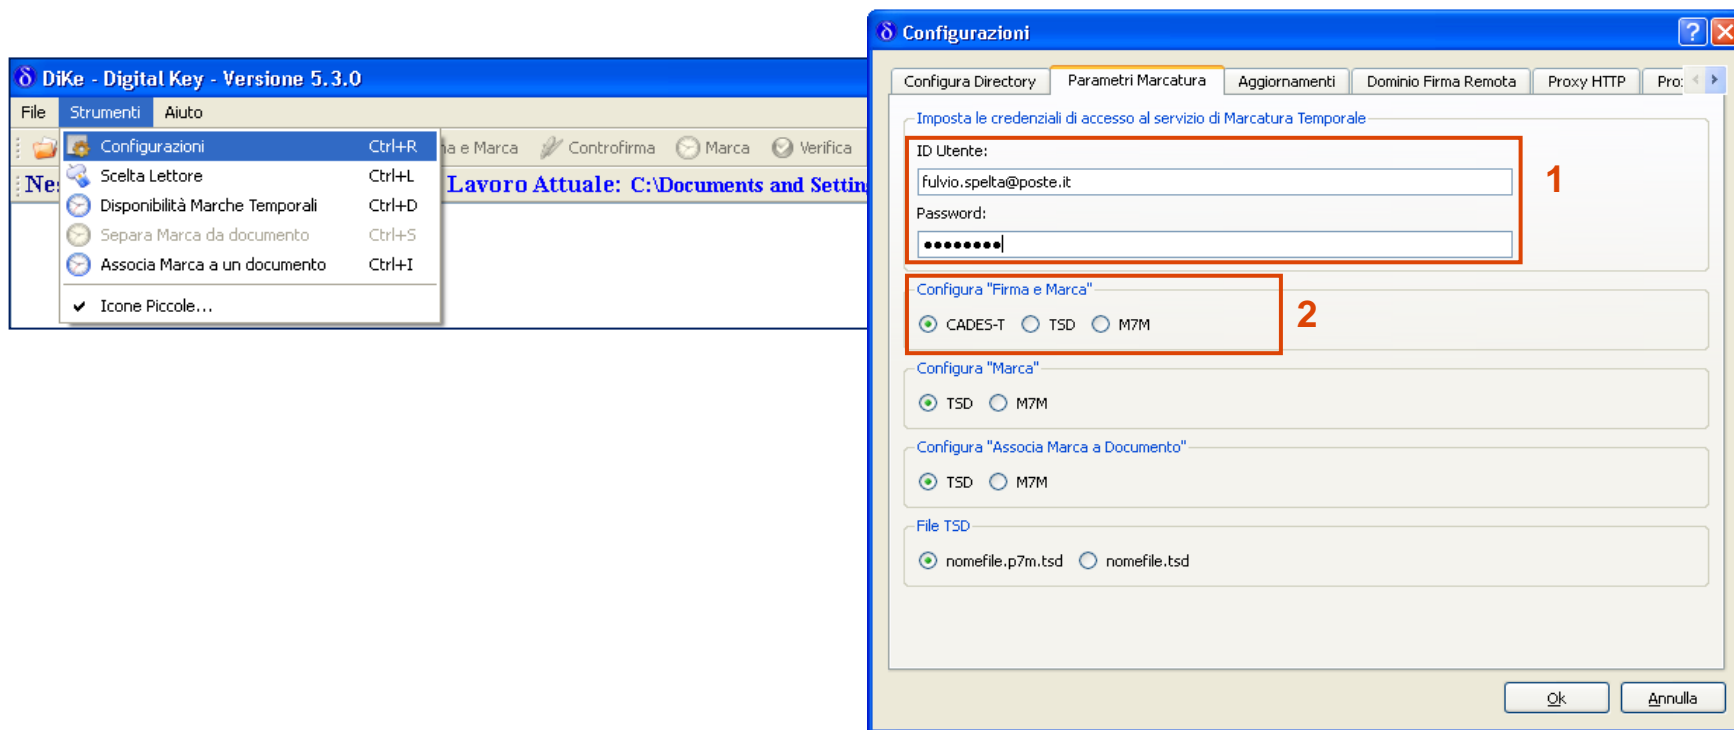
DiKe - Digital Key - Versione 5.3.0

File Strumenti Aiuto

Configurazioni Ctrl+R
Scelta Lettore Ctrl+L
Disponibilità Marche Temporali Ctrl+D
Separa Marca da documento Ctrl+S
Associa Marca a un documento Ctrl+I
Icone Piccole...

a e Marca Controfirma Marca Verifica

Ne: Lavoro Attuale: C:\Documents and Settin

Configurazioni

Configura Directory | Parametri Marcatura | Aggiornamenti | Dominio Firma Remota | Proxy HTTP | Pro:

Imposta le credenziali di accesso al servizio di Marcatura Temporale

ID Utente:
fulvio.spelta@poste.it
Password:
••••••••

1

Configura "Firma e Marca"
CADES-T TSD M7M

2

Configura "Marca"
TSD M7M

Configura "Associa Marca a Documento"
TSD M7M

File TSD
nomefile.p7m.tsd nomefile.tsd

Ok Annulla